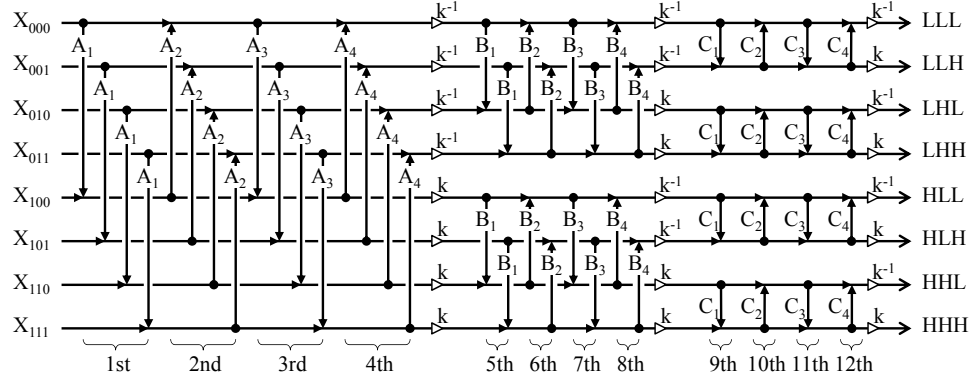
$X_{000}$
$X_{001}$
$X_{010}$
$X_{011}$
$X_{100}$
$X_{101}$
$X_{110}$
$X_{111}$

$A_1$ $A_1$ $A_1$ $A_1$
$A_2$ $A_2$ $A_2$ $A_2$
$A_3$ $A_3$ $A_3$ $A_3$
$A_4$ $A_4$ $A_4$ $A_4$

$k^{-1}$ $k^{-1}$ $k^{-1}$ $k^{-1}$ $k$ $k$ $k$ $k$

$B_1$ $B_1$ $B_2$ $B_2$ $B_3$ $B_3$ $B_4$ $B_4$
$B_1$ $B_1$ $B_2$ $B_2$ $B_3$ $B_3$ $B_4$ $B_4$

$k^{-1}$ $k^{-1}$ $k$ $k$ $k^{-1}$ $k^{-1}$ $k$ $k$

$C_1$ $C_2$ $C_3$ $C_4$
$C_1$ $C_2$ $C_3$ $C_4$
$C_1$ $C_2$ $C_3$ $C_4$
$C_1$ $C_2$ $C_3$ $C_4$

$k^{-1}$ $k$ $k^{-1}$ $k$ $k^{-1}$ $k$ $k^{-1}$ $k$

LLL
LLH
LHL
LHH
HLL
HLH
HHL
HHH

1st 2nd 3rd 4th 5th 6th 7th 8th 9th 10th 11th 12th